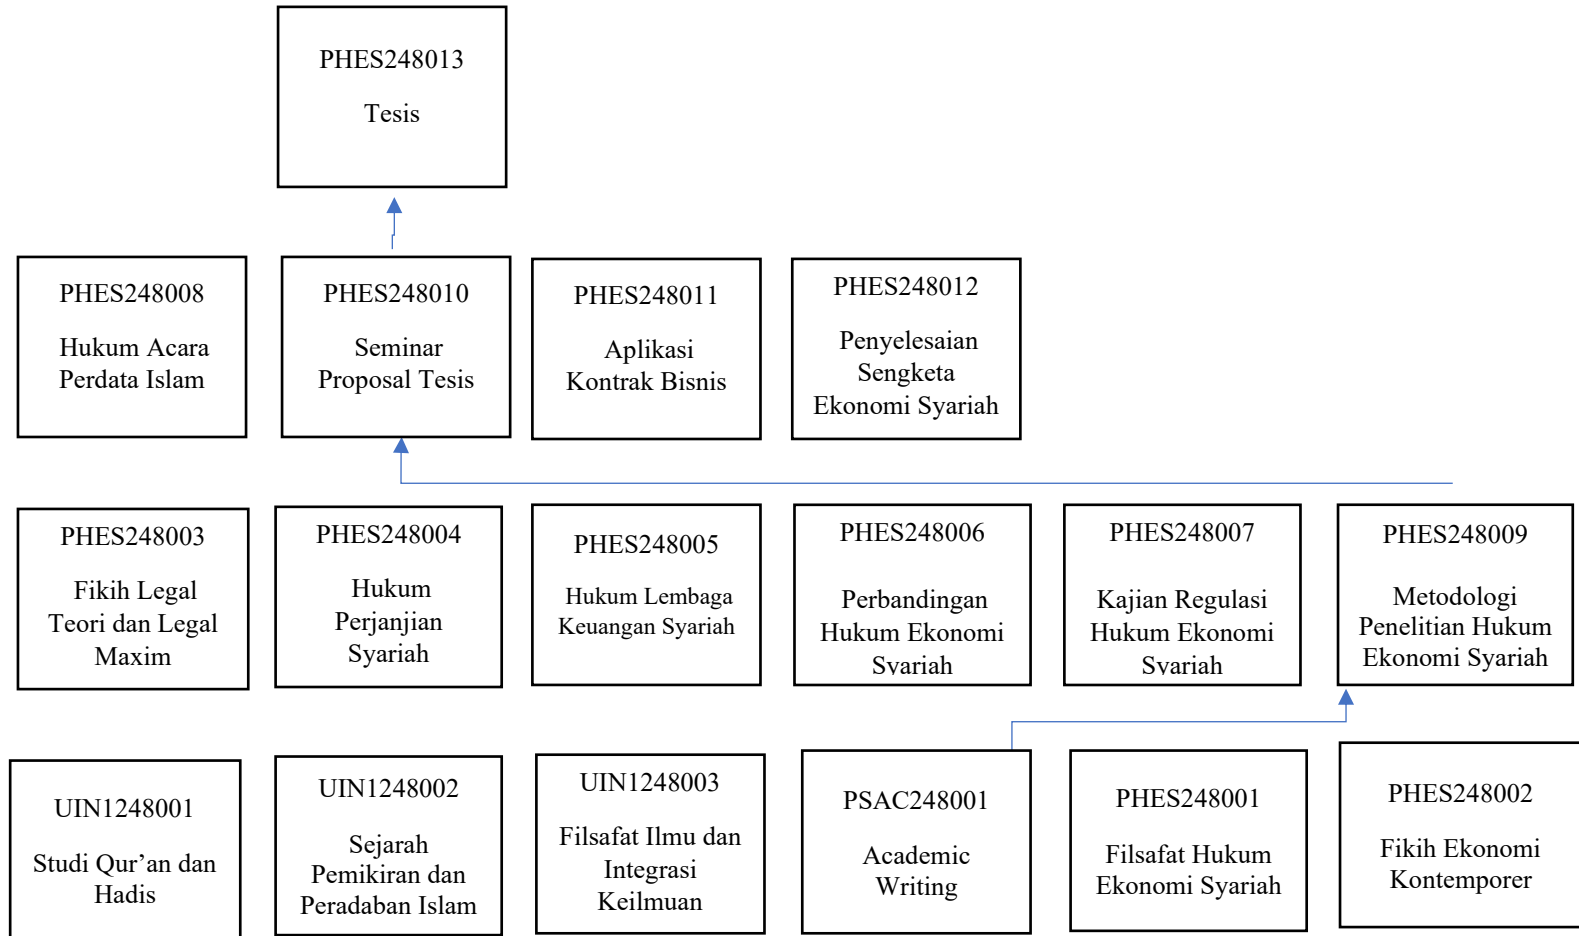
PHES248013

Tesis

PHES248008

Hukum Acara Perdata Islam

PHES248010

Seminar Proposal Tesis

PHES248011

Aplikasi Kontrak Bisnis

PHES248012

Penyelesaian Sengketa Ekonomi Syariah

PHES248003

Fikih Legal Teori dan Legal Maxim

PHES248004

Hukum Perjanjian Syariah

PHES248005

Hukum Lembaga Keuangan Syariah

PHES248006

Perbandingan Hukum Ekonomi Syariah

PHES248007

Kajian Regulasi Hukum Ekonomi Syariah

PHES248009

Metodologi Penelitian Hukum Ekonomi Syariah

UIN1248001

Studi Qur'an dan Hadis

UIN1248002

Sejarah Pemikiran dan Peradaban Islam

UIN1248003

Filsafat Ilmu dan Integrasi Keilmuan

PSAC248001

Academic Writing

PHES248001

Filsafat Hukum Ekonomi Syariah

PHES248002

Fikih Ekonomi Kontemporer